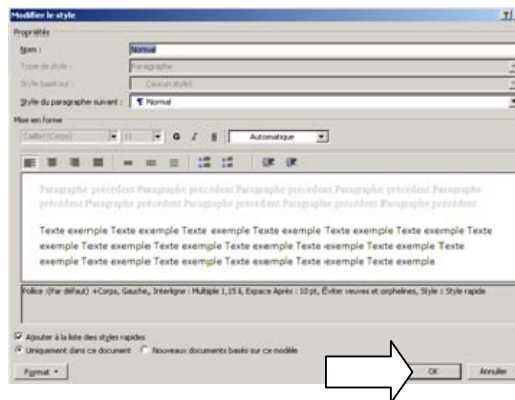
Modifier le style

Propriétés

Nom : Normal

Type de style : Paragraphe

Style basé sur : (aucun style)

Style du paragraphe suivant : ¶ Normal

Mise en forme

Calibri (Corps) 11 G I S Automatique

Paragraphe précédent Paragraphe précédent Paragraphe précédent Paragraphe précédent Paragraphe précédent Paragraphe précédent Paragraphe précédent Paragraphe précédent Paragraphe précédent

Texte exemple Texte exemple Texte exemple Texte exemple Texte exemple Texte exemple Texte exemple Texte exemple Texte exemple Texte exemple Texte exemple Texte exemple Texte exemple Texte exemple Texte exemple Texte exemple Texte exemple Texte exemple

Police :(Par défaut) +Corps, Gauche, Interligne : Multiple 1,15 li, Espace Après : 10 pt, Éviter veuves et orphelines, Style : Style rapide

Ajouter à la liste des styles rapides

Uniquement dans ce document Nouveaux documents basés sur ce modèle

Format

OK Annuler